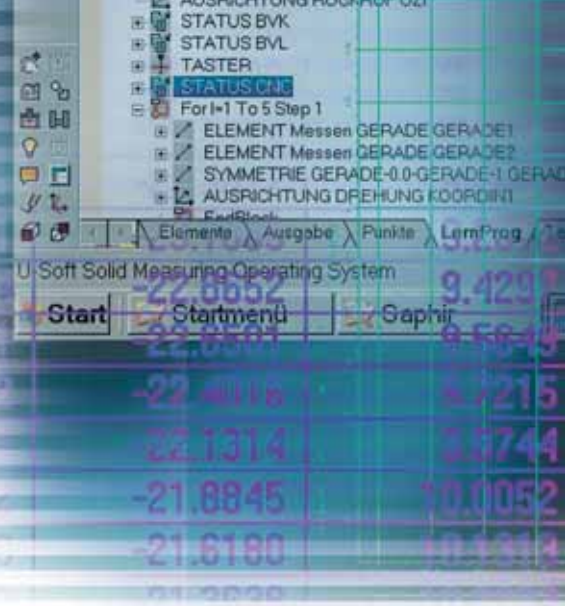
AUSRICHTUNG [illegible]
STATUS BVK
STATUS BVL
TASTER
STATUS CNC
For I=1 To 5 Step 1
ELEMENT Messen GERADE GERADE1
ELEMENT Messen GERADE GERADE2
SYMMETRIE GERADE-0.0-GERADE-1 GERAD
AUSRICHTUNG DREHUNG KOORDIN1
EndBlock
Elemente Ausgabe Punkte LernProg Te
U-Soft Solid Measuring Operating System
Start Startmenü Saphir
-22.6652 9.4297
-22.6501 9.5849
-22.4016 9.7215
-22.1314 9.8744
-21.8845 10.0052
-21.6180 10.1314
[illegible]